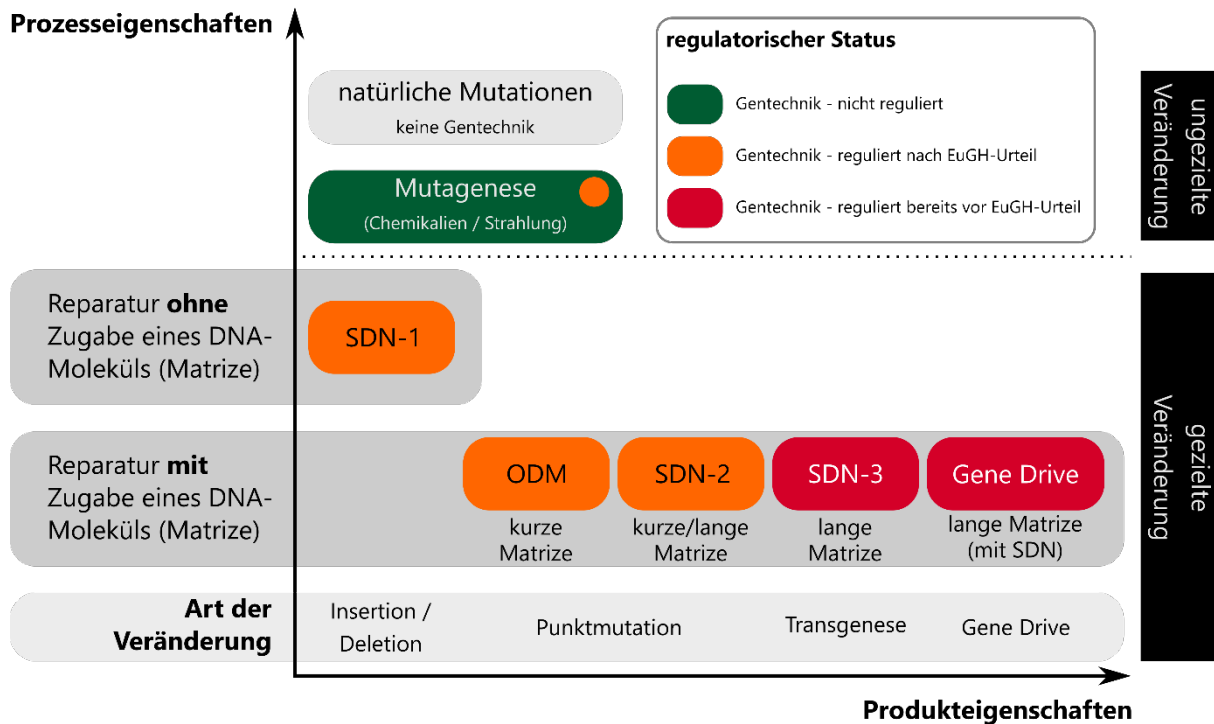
Prozesseigenschaften

natürliche Mutationen
keine Gentechnik

Mutagenese
(Chemikalien / Strahlung)

regulatorischer Status

Gentechnik - nicht reguliert

Gentechnik - reguliert nach EuGH-Urteil

Gentechnik - reguliert bereits vor EuGH-Urteil

ungezielte Veränderung

Reparatur **ohne** Zugabe eines DNA-Moleküls (Matrize)

SDN-1

gezielte Veränderung

Reparatur **mit** Zugabe eines DNA-Moleküls (Matrize)

ODM
kurze Matrize

SDN-2
kurze/lange Matrize

SDN-3
lange Matrize

Gene Drive
lange Matrize (mit SDN)

Art der Veränderung

Insertion / Deletion

Punktmutation

Transgenese

Gene Drive

Produkteigenschaften